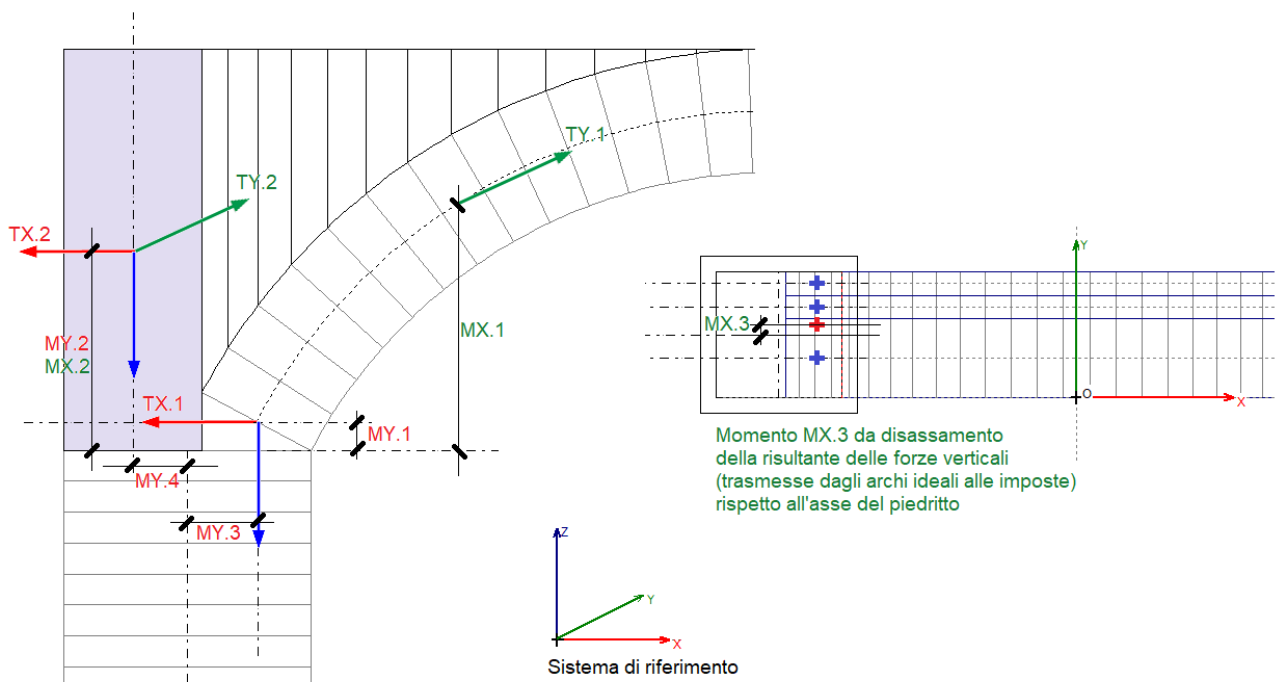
TY.1

TY.2

TX.2

MY.2
MX.2

MX.1

TX.1

MY.1

MY.4

MY.3

Y

MX.3

O

X

Momento MX.3 da disassamento della risultante delle forze verticali (trasmesse dagli archi ideali alle imposte) rispetto all'asse del piedritto

Z

Y

X

Sistema di riferimento